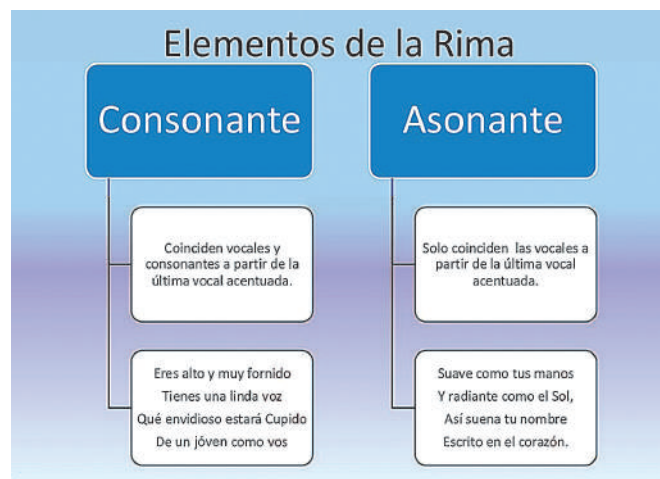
Elementos de la Rima

Consonante

Coinciden vocales y consonantes a partir de la última vocal acentuada.

Eres alto y muy fornido
Tienes una linda voz
Qué envidioso estará Cupido
De un jóven como vos

Asonante

Solo coinciden las vocales a partir de la última vocal acentuada.

Suave como tus manos
Y radiante como el Sol,
Así suena tu nombre
Escrito en el corazón.